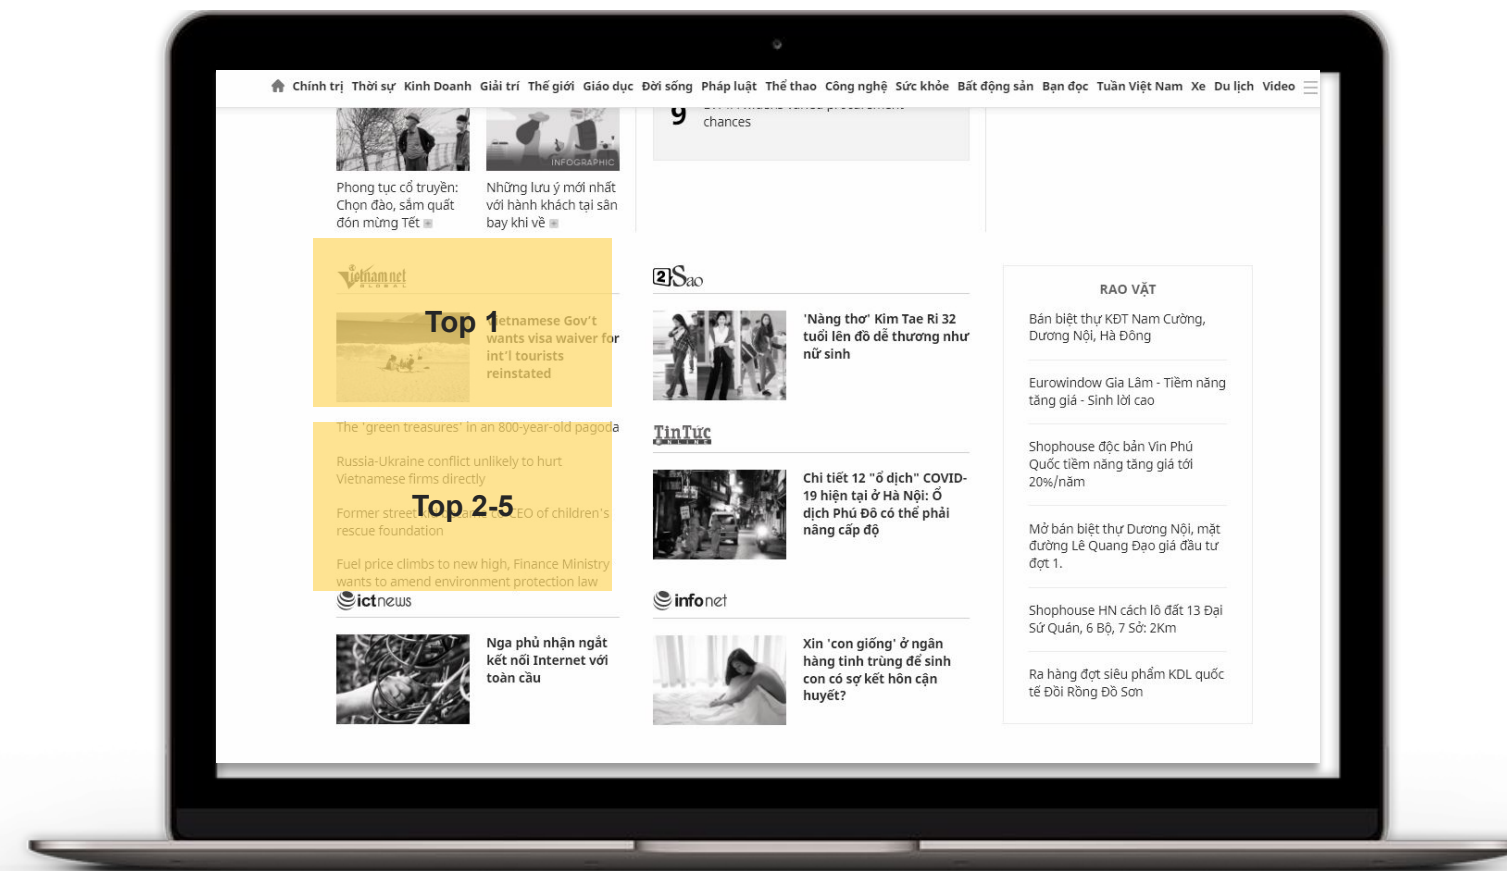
Chính trị Thời sự Kinh Doanh Giải trí Thế giới Giáo dục Đời sống Pháp luật Thể thao Công nghệ Sức khỏe Bất động sản Bạn đọc Tuần Việt Nam Xe Du lịch Video

INFOGRAPHIC

Phong tục cổ truyền: Chọn đào, sắm quất đón mừng Tết

Những lưu ý mới nhất với hành khách tại sân bay khi về

9 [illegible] chances

Vietnamnet GLOBAL

Top 1

Vietnamese Gov't wants visa waiver for int'l tourists reinstated

The 'green treasures' in an 800-year-old pagoda

Russia-Ukraine conflict unlikely to hurt Vietnamese firms directly

Top 2-5

Former street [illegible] CEO of children's rescue foundation

Fuel price climbs to new high, Finance Ministry wants to amend environment protection law

ictnews

Nga phủ nhận ngắt kết nối Internet với toàn cầu

2Sao

'Nàng thơ' Kim Tae Ri 32 tuổi lên đồ dễ thương như nữ sinh

TinTức

Chi tiết 12 "ổ dịch" COVID-19 hiện tại ở Hà Nội: Ổ dịch Phú Đô có thể phải nâng cấp độ

infonet

Xin 'con giống' ở ngân hàng tinh trùng để sinh con có sợ kết hôn cận huyết?

RAO VẶT

Bán biệt thự KĐT Nam Cường, Dương Nội, Hà Đông

Eurowindow Gia Lâm - Tiềm năng tăng giá - Sinh lời cao

Shophouse độc bản Vin Phú Quốc tiềm năng tăng giá tới 20%/năm

Mở bán biệt thự Dương Nội, mặt đường Lê Quang Đạo giá đầu tư đợt 1.

Shophouse HN cách lô đất 13 Đại Sứ Quán, 6 Bộ, 7 Sở: 2Km

Ra hàng đợt siêu phẩm KDL quốc tế Đồi Rồng Đồ Sơn